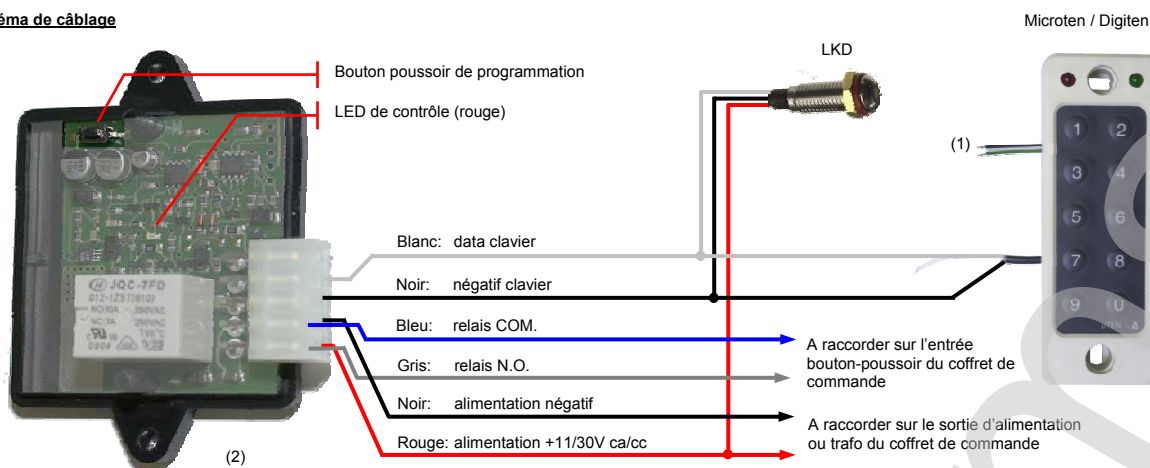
éma de câblage

Microten / Digiten

LKD

Bouton poussoir de programmation

LED de contrôle (rouge)

(1)

1 2
3 4
5 6
7 8
9 0

JQC-7FD
012-1ZST(610)
NO10A 250VAC
NC7A 250VAC

Blanc: data clavier

Noir: négatif clavier

Bleu: relais COM.

Gris: relais N.O.

Noir: alimentation négatif

Rouge: alimentation +11/30V ca/cc

A raccorder sur l'entrée bouton-poussoir du coffret de commande

A raccorder sur le sortie d'alimentation ou trafo du coffret de commande

(2)